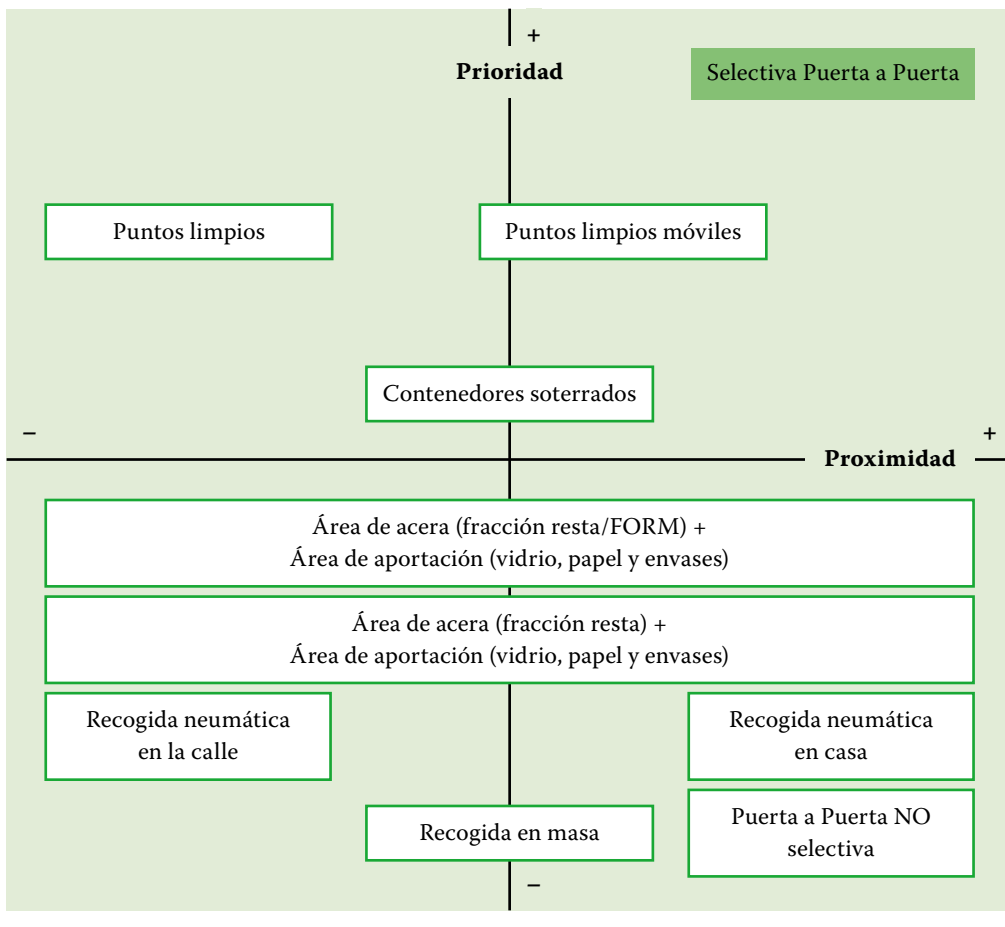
+

Prioridad

Selectiva Puerta a Puerta

Puntos limpios

Puntos limpios móviles

Contenedores soterrados

–

+

Proximidad

Área de acera (fracción resta/FORM) + Área de aportación (vidrio, papel y envases)

Área de acera (fracción resta) + Área de aportación (vidrio, papel y envases)

Recogida neumática en la calle

Recogida neumática en casa

Recogida en masa

Puerta a Puerta NO selectiva

–